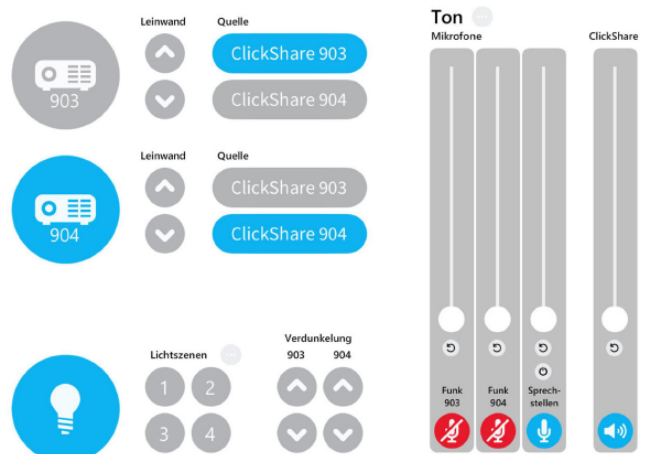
903

Leinwand

Quelle

ClickShare 903

ClickShare 904

904

Leinwand

Quelle

ClickShare 903

ClickShare 904

Lichtszenen

1

2

3

4

Verdunkelung

903

904

Ton

Mikrofone

ClickShare

Funk 903

Funk 904

Sprechstellen